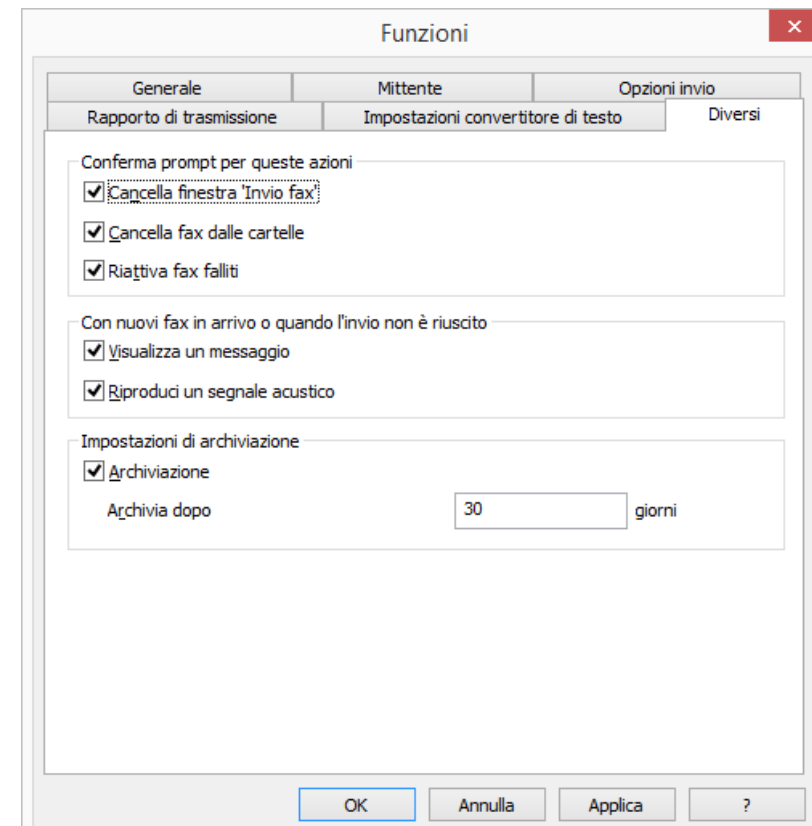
Funzioni

×

Generale | Mittente | Opzioni invio

Rapporto di trasmissione | Impostazioni convertitore di testo | Diversi

Conferma prompt per queste azioni

Cancella finestra 'Invio fax'

Cancella fax dalle cartelle

Riattiva fax falliti

Con nuovi fax in arrivo o quando l'invio non è riuscito

Visualizza un messaggio

Riproduci un segnale acustico

Impostazioni di archiviazione

Archiviazione

Archivia dopo 30 giorni

OK | Annulla | Applica | ?